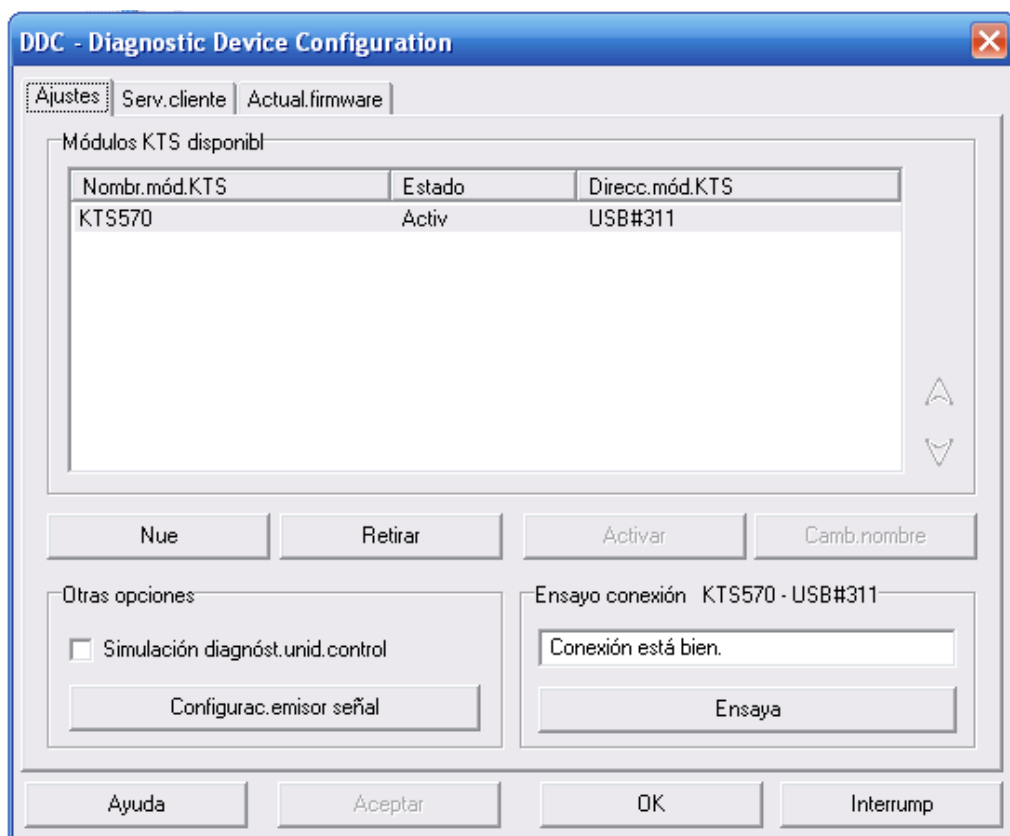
DDC - Diagnostic Device Configuration

Ajustes | Serv.cliente | Actual.firmware

Módulos KTS disponibl

| Nombr.mód.KTS | Estado | Direcc.mód.KTS |
|---|---|---|
| KTS570 | Activ | USB#311 |

Nue
Retirar
Activar
Camb.nombre

Otras opciones

Simulación diagnóst.unid.control

Configurac.emisor señal

Ensayo conexión KTS570 - USB#311

Conexión está bien.

Ensaya

Ayuda
Aceptar
OK
Interrump